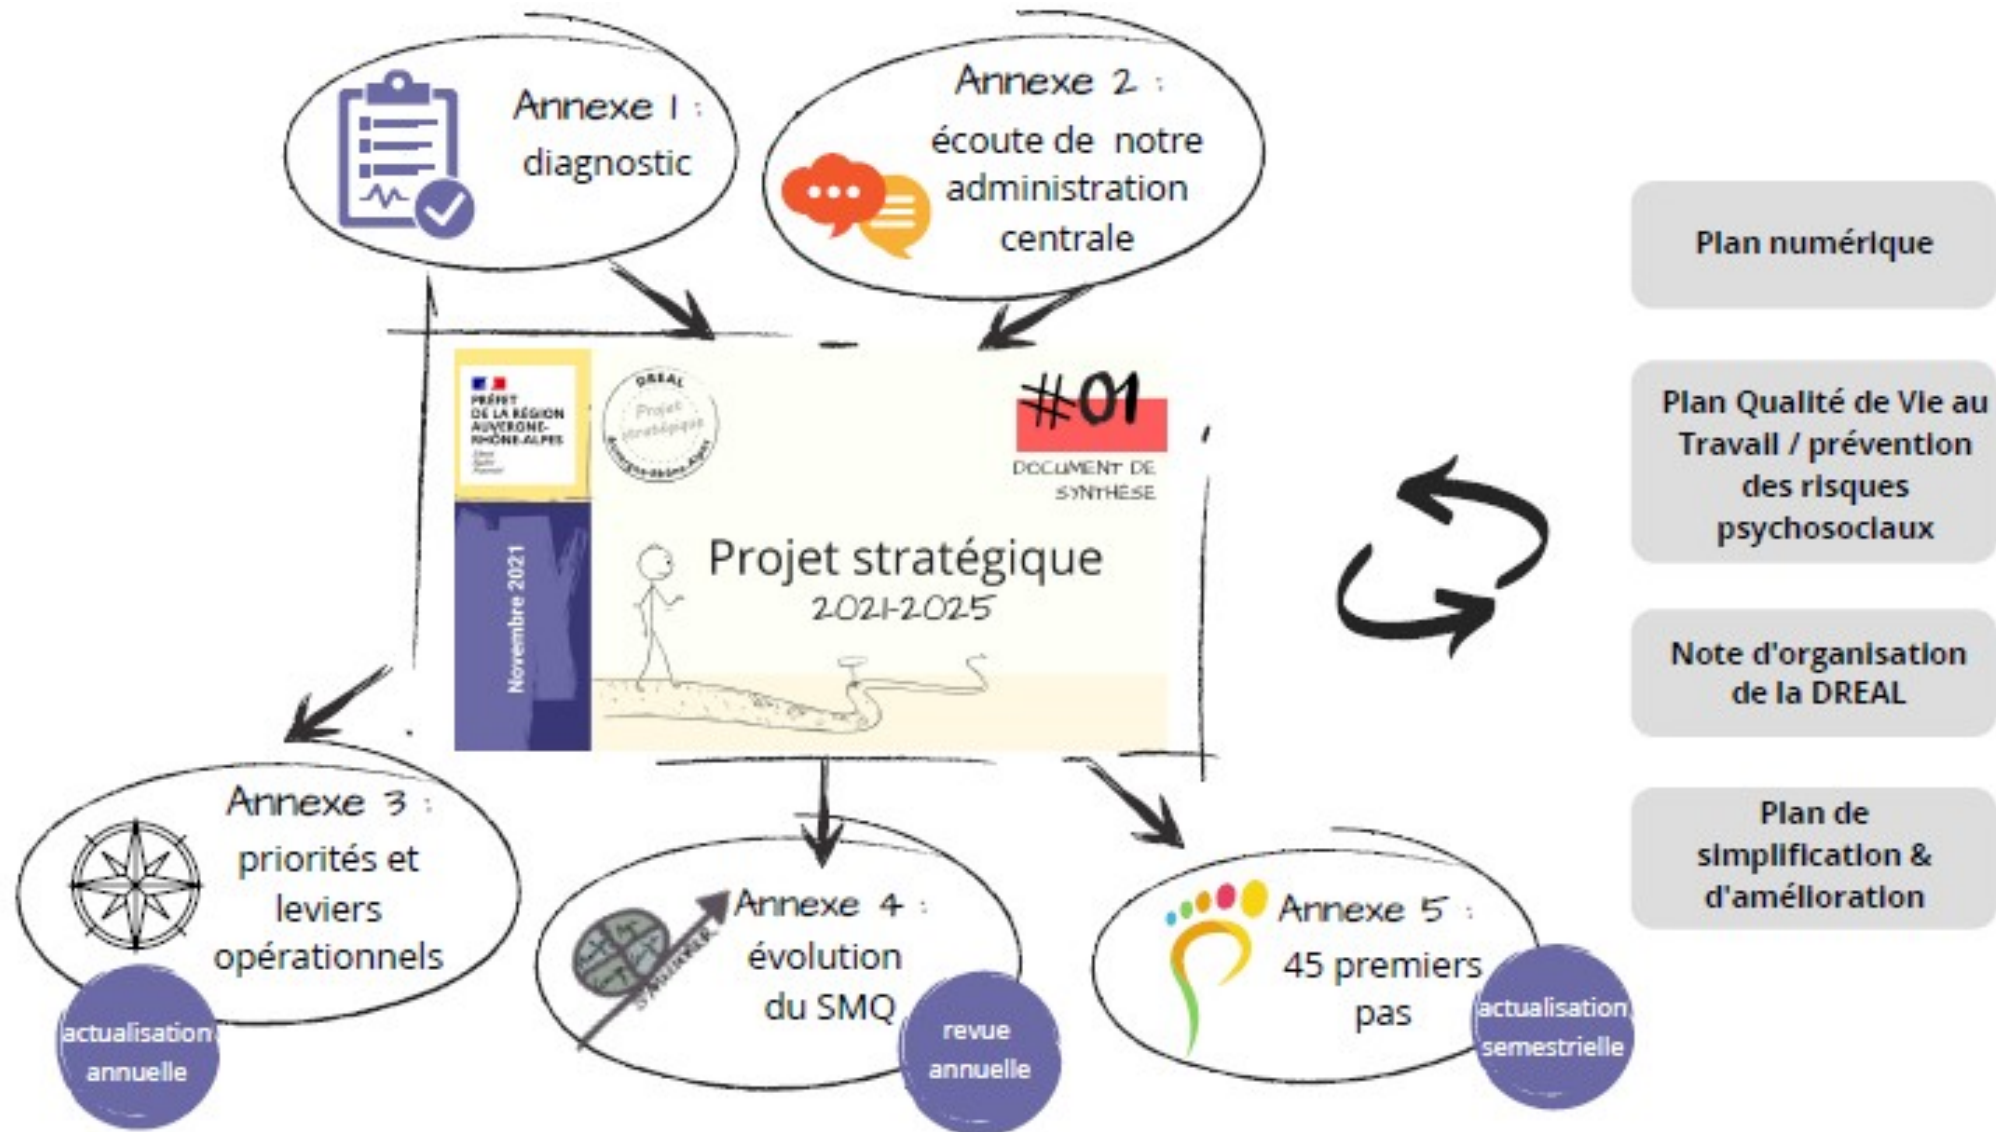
Annexe 1 : diagnostic

Annexe 2 : écoute de notre administration centrale

PRÉFET DE LA RÉGION AUVERGNE-RHÔNE-ALPES

DREAL Projet stratégique Auvergne-Rhône-Alpes

#01

DOCUMENT DE SYNTHESE

Novembre 2021

Projet stratégique 2021-2025

Plan numérique

Plan Qualité de Vie au Travail / prévention des risques psychosociaux

Note d'organisation de la DREAL

Plan de simplification & d'amélioration

Annexe 3 : priorités et leviers opérationnels

actualisation annuelle

Annexe 4 : évolution du SMQ

revue annuelle

Annexe 5 : 45 premiers pas

actualisation semestrielle